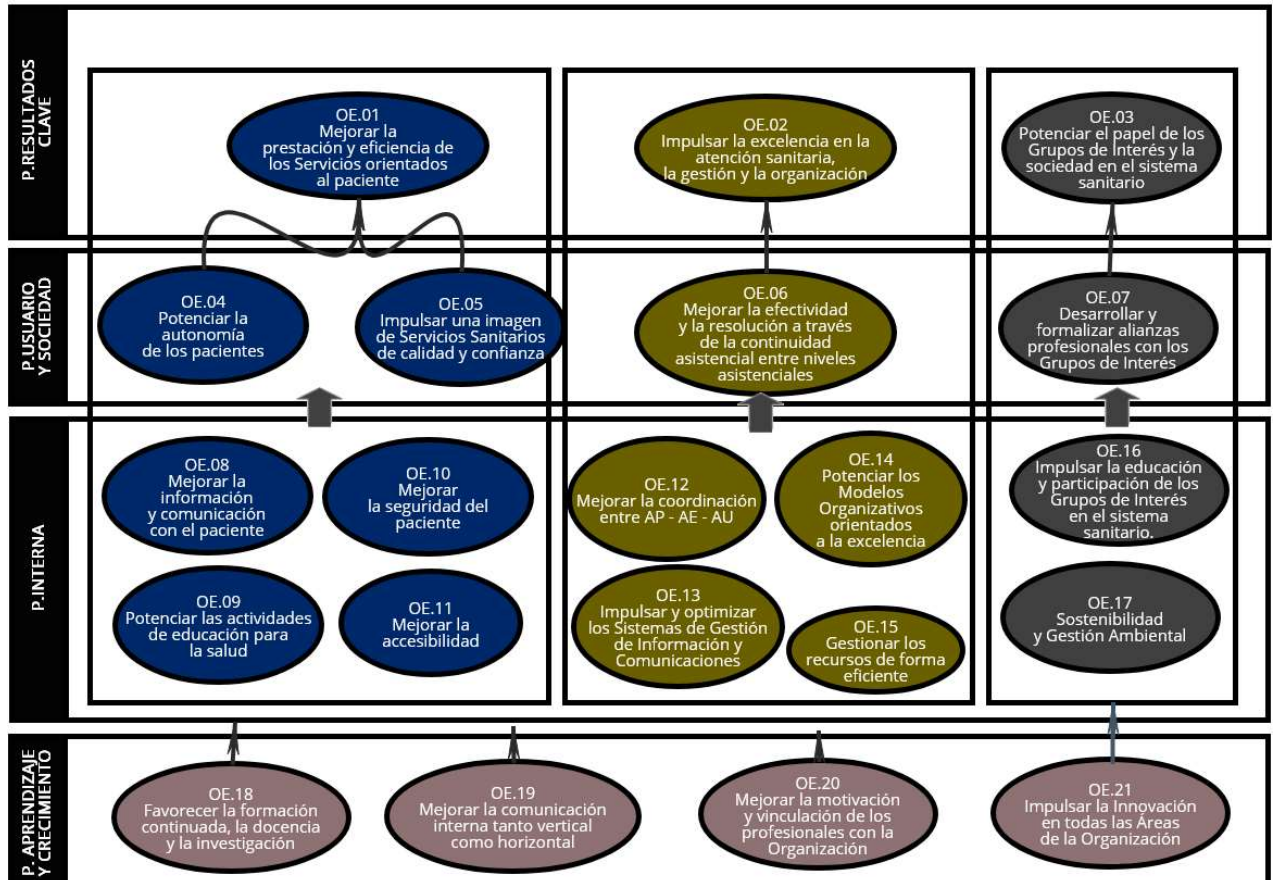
P.RESULTADOS CLAVE

OE.01
Mejorar la prestación y eficiencia de los Servicios orientados al paciente

OE.02
Impulsar la excelencia en la atención sanitaria, la gestión y la organización

OE.03
Potenciar el papel de los Grupos de Interés y la sociedad en el sistema sanitario

P.USUARIO Y SOCIEDAD

OE.04
Potenciar la autonomía de los pacientes

OE.05
Impulsar una imagen de Servicios Sanitarios de calidad y confianza

OE.06
Mejorar la efectividad y la resolución a través de la continuidad asistencial entre niveles asistenciales

OE.07
Desarrollar y formalizar alianzas profesionales con los Grupos de Interés

P.INTERNA

OE.08
Mejorar la información y comunicación con el paciente

OE.10
Mejorar la seguridad del paciente

OE.09
Potenciar las actividades de educación para la salud

OE.11
Mejorar la accesibilidad

OE.12
Mejorar la coordinación entre AP - AE - AU

OE.14
Potenciar los Modelos Organizativos orientados a la excelencia

OE.13
Impulsar y optimizar los Sistemas de Gestión de Información y Comunicaciones

OE.15
Gestionar los recursos de forma eficiente

OE.16
Impulsar la educación y participación de los Grupos de Interés en el sistema sanitario.

OE.17
Sostenibilidad y Gestión Ambiental

P. APRENDIZAJE Y CRECIMIENTO

OE.18
Favorecer la formación continuada, la docencia y la investigación

OE.19
Mejorar la comunicación interna tanto vertical como horizontal

OE.20
Mejorar la motivación y vinculación de los profesionales con la Organización

OE.21
Impulsar la Innovación en todas las Áreas de la Organización